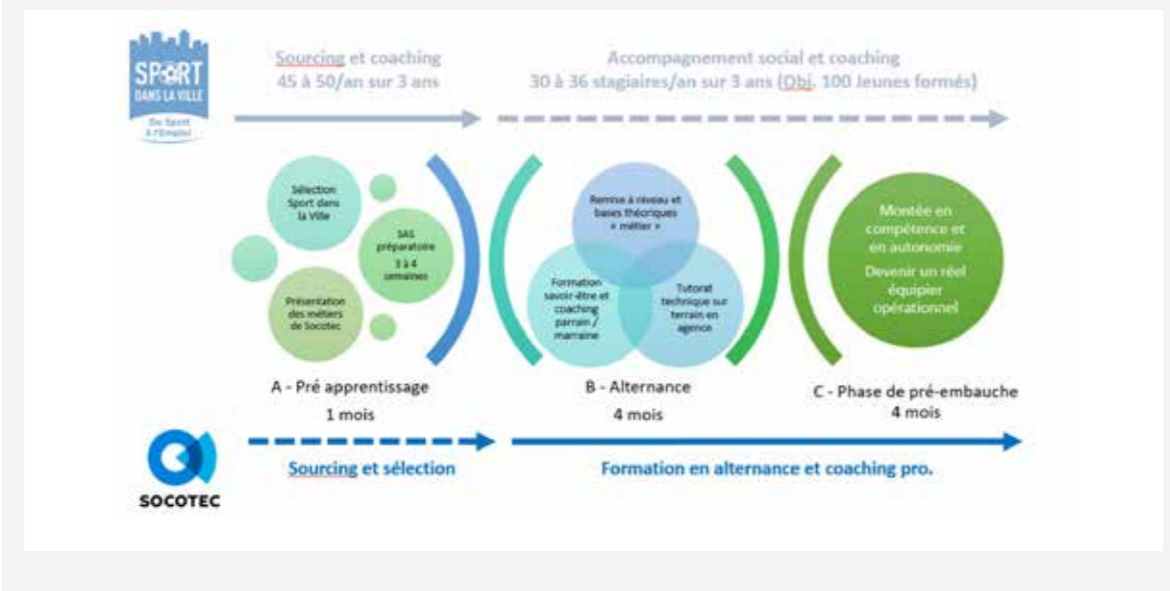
SPORT DANS LA VILLE
Du Sport à l'Emploi

Sourcing et coaching
45 à 50/an sur 3 ans

Accompagnement social et coaching
30 à 36 stagiaires/an sur 3 ans (Obj. 100 Jeunes formés)

Sélection Sport dans la Ville

SAS préparatoire
3 à 4 semaines

Présentation des métiers de Socotec

Remise à niveau et bases théoriques « métier »

Formation savoir-être et coaching parrain / marraine

Tutorat technique sur terrain en agence

Montée en compétence et en autonomie
Devenir un réel équipier opérationnel

A - Pré apprentissage
1 mois

B - Alternance
4 mois

C - Phase de pré-embauche
4 mois

SOCOTEC

Sourcing et sélection

Formation en alternance et coaching pro.